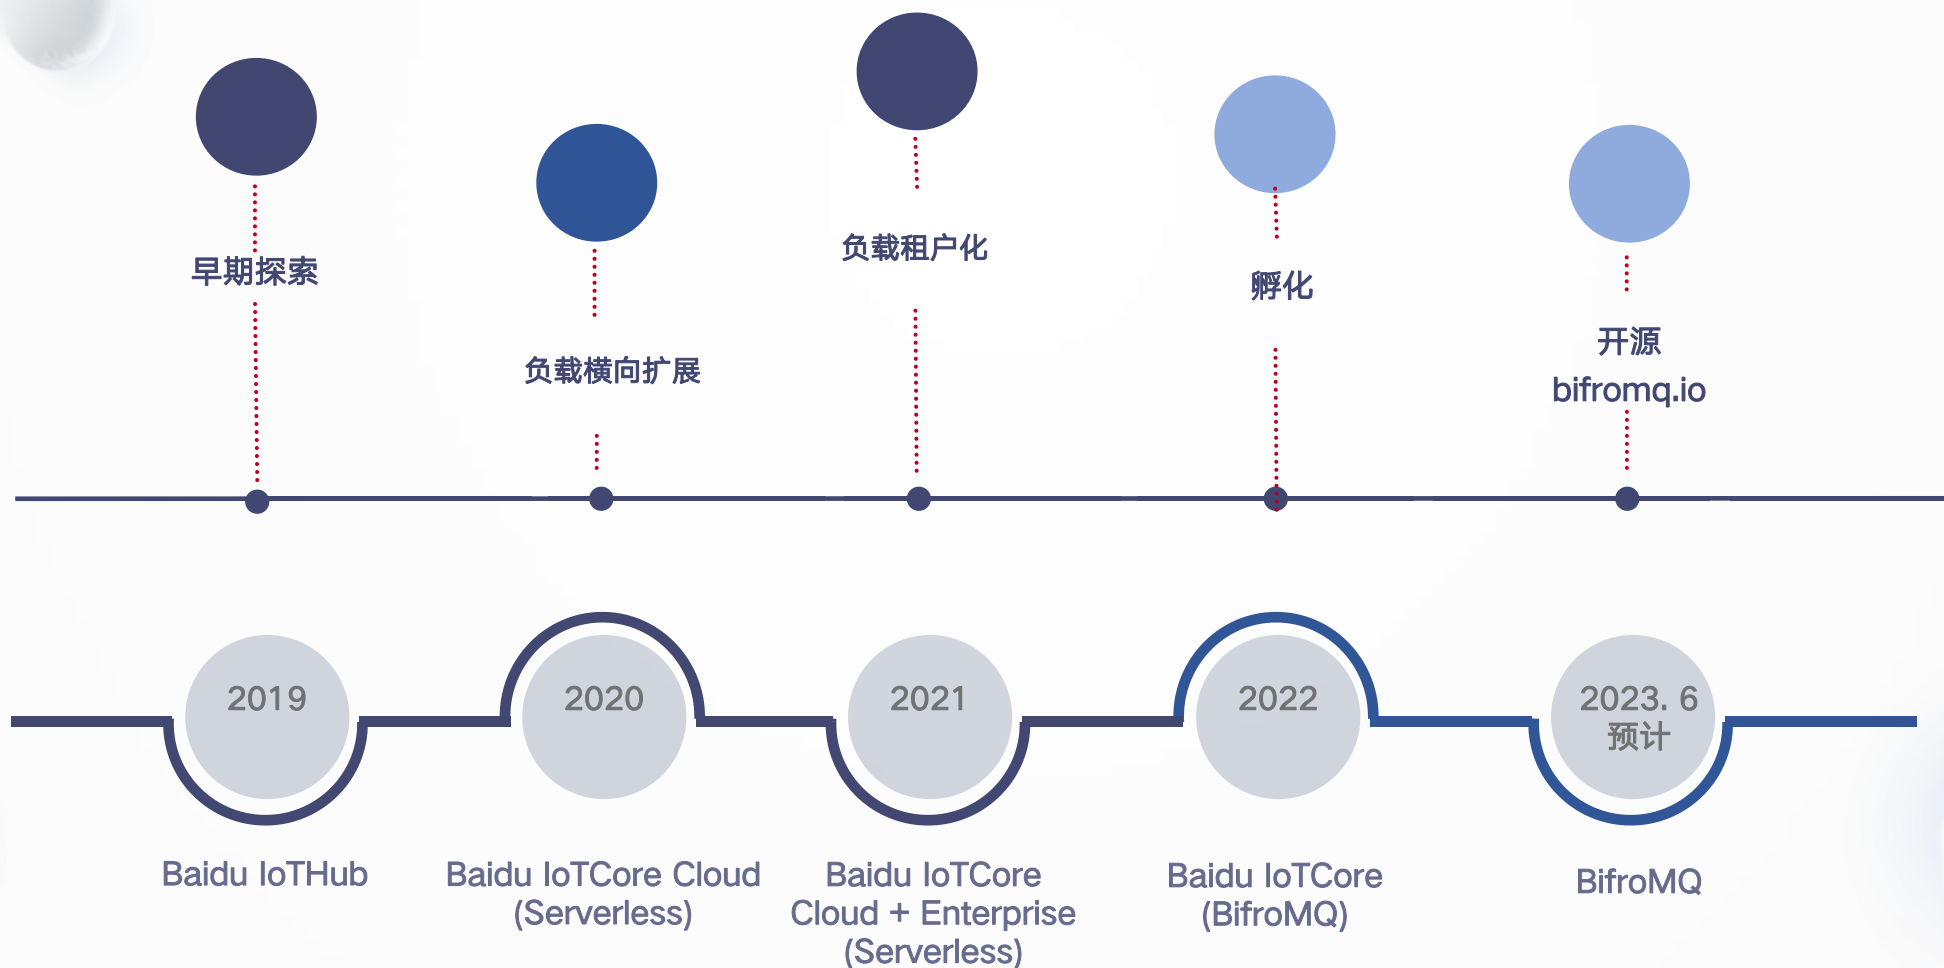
早期探索

负载横向扩展

负载租户化

孵化

开源
bifromq.io

2019

2020

2021

2022

2023. 6
预计

Baidu IoTHub

Baidu IoTCore Cloud (Serverless)

Baidu IoTCore Cloud + Enterprise (Serverless)

Baidu IoTCore (BifroMQ)

BifroMQ